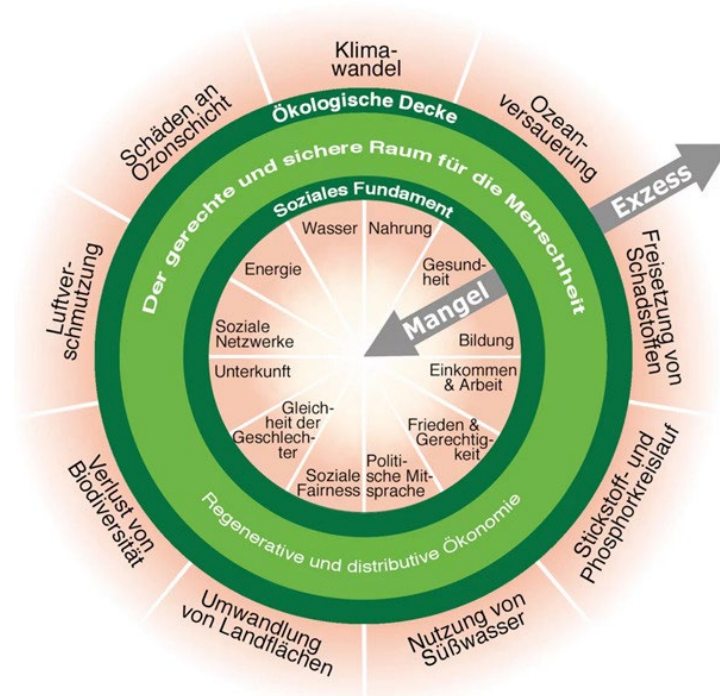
Klimawandel

Ozeanversauerung

Exzess

Freisetzung von Schadstoffen

Stickstoff- und Phosphorkreislauf

Nutzung von Süßwasser

Umwandlung von Landflächen

Verlust von Biodiversität

Luftverschmutzung

Schäden an Ozonschicht

Ökologische Decke

Der gerechte und sichere Raum für die Menschheit

Soziales Fundament

Mangel

Wasser

Nahrung

Gesundheit

Bildung

Einkommen & Arbeit

Frieden & Gerechtigkeit

Politische Mitsprache

Soziale Fairness

Gleichheit der Geschlechter

Unterkunft

Soziale Netzwerke

Energie

Regenerative und distributive Ökonomie